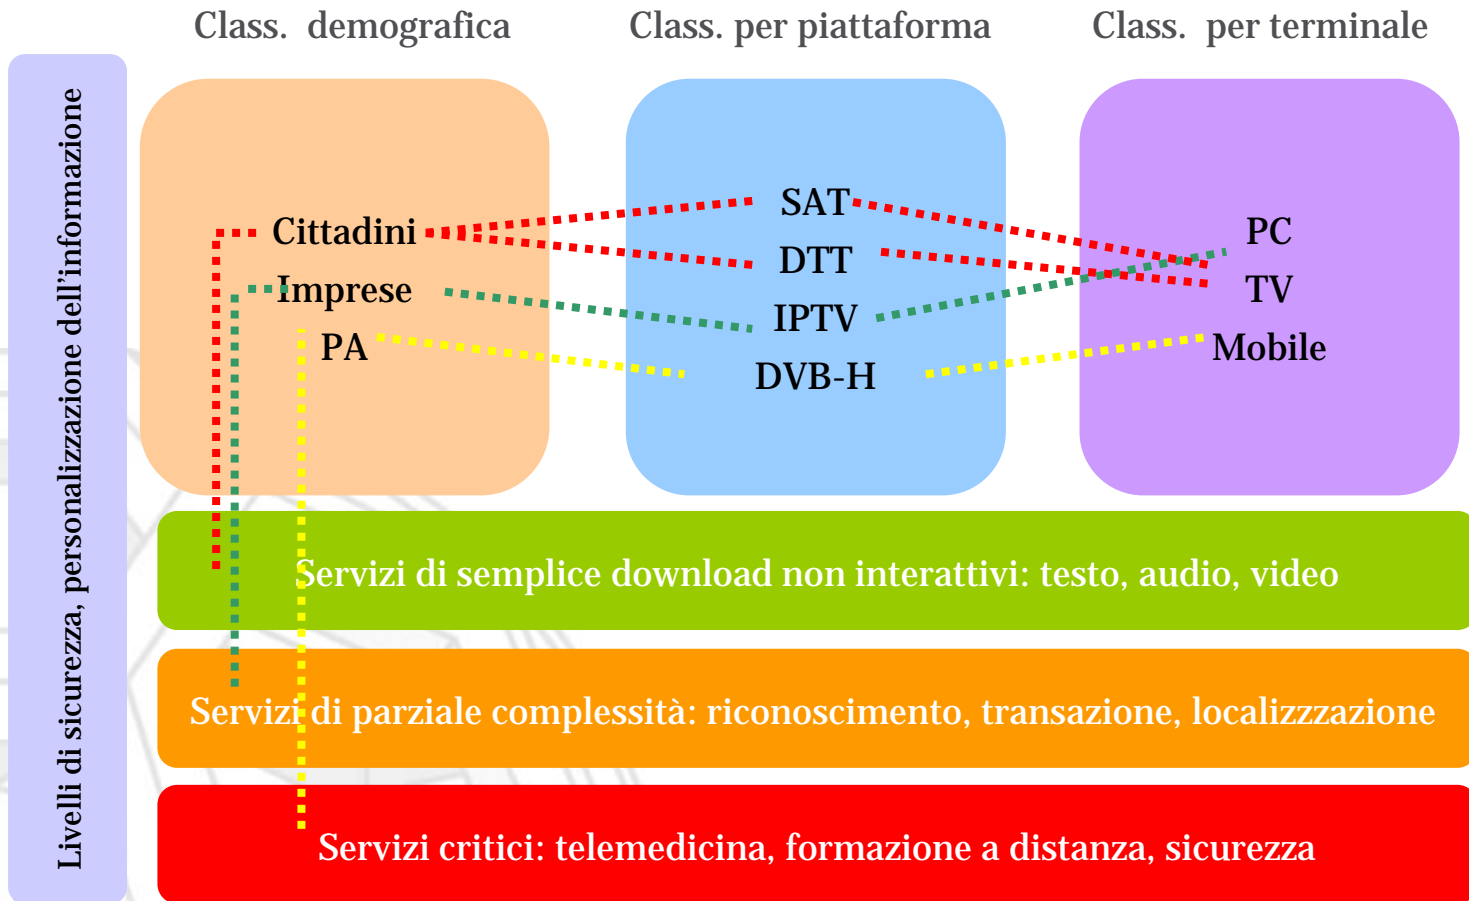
Class. demografica

Class. per piattaforma

Class. per terminale

Livelli di sicurezza, personalizzazione dell'informazione

Cittadini

Imprese

PA

SAT

DTT

IPTV

DVB-H

PC

TV

Mobile

Servizi di semplice download non interattivi: testo, audio, video

Servizi di parziale complessità: riconoscimento, transazione, localizzzazione

Servizi critici: telemedicina, formazione a distanza, sicurezza